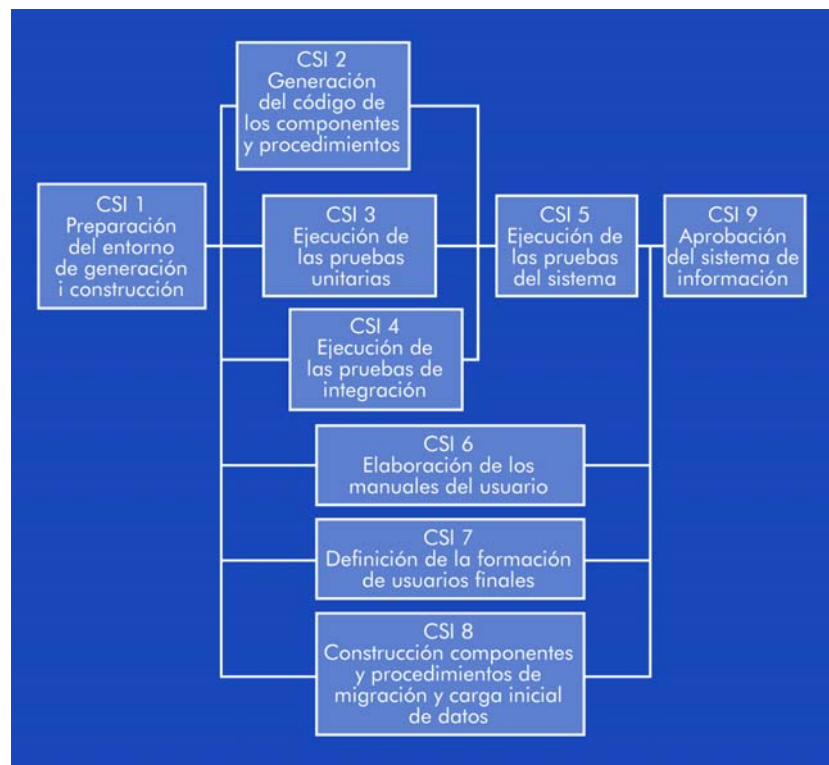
CSI 2
Generación del código de los componentes y procedimientos

CSI 1
Preparación del entorno de generación i construcción

CSI 3
Ejecución de las pruebas unitarias

CSI 5
Ejecución de las pruebas del sistema

CSI 9
Aprobación del sistema de información

CSI 4
Ejecución de las pruebas de integración

CSI 6
Elaboración de los manuales del usuario

CSI 7
Definición de la formación de usuarios finales

CSI 8
Construcción componentes y procedimientos de migración y carga inicial de datos